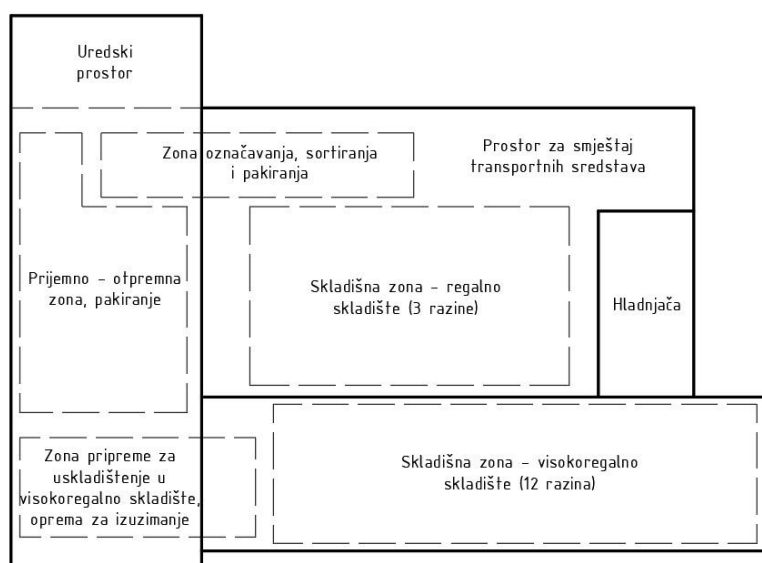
Uredski prostor

Zona označavanja, sortiranja i pakiranja

Prostor za smještaj transportnih sredstava

Prijemno – otpremna zona, pakiranje

Skladišna zona – regalno skladište (3 razine)

Hladnjača

Zona pripreme za uskladištenje u visokoregalno skladište, oprema za izuzimanje

Skladišna zona – visokoregalno skladište (12 razina)